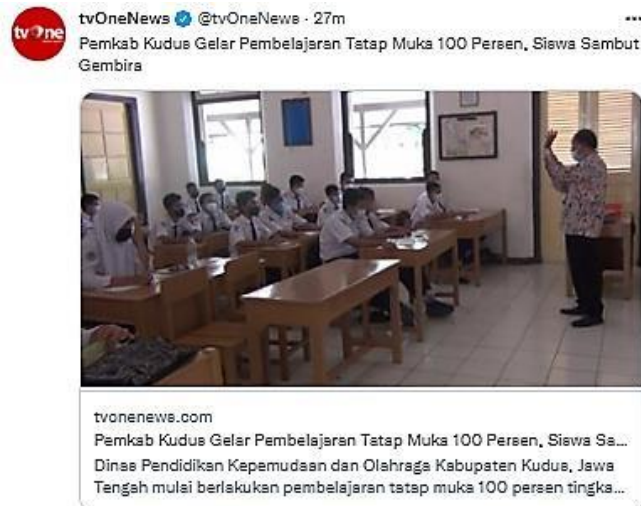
tv one

tvOneNews @tvOneNews · 27m
Pemkab Kudus Gelar Pembelajaran Tatap Muka 100 Persen, Siswa Sambut Gembira

tvonenews.com
Pemkab Kudus Gelar Pembelajaran Tatap Muka 100 Persen, Siswa Sa...
Dinas Pendidikan Kepemudaan dan Olahraga Kabupaten Kudus, Jawa Tengah mulai berlakukan pembelajaran tatap muka 100 persen tingka...